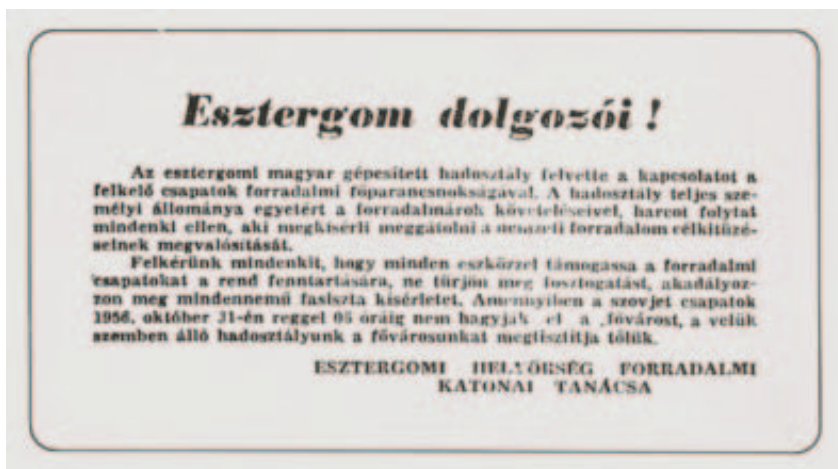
Esztergom dolgozói !

Az esztergomi magyar gépesített hadosztály felvette a kapcsolatot a felkelő csapatok forradalmi főparancsnokságával. A hadosztály teljes személyi állománya egyetért a forradalmárok követeléseivel, harcot folytat mindenki ellen, aki megkísérli meggátolni a nemzeti forradalom célkitűzéseinek megvalósítását.

Felkérünk mindenkit, hogy minden eszközzel támogassa a forradalmi csapatokat a rend fenntartására, ne tűrjön meg fosztogatást, akadályozzon meg mindennemű fasiszta kísérletet. Amennyiben a szovjet csapatok 1956. október 31-én reggel 05 óráig nem hagyják el a fővárost, a velük szemben álló hadosztályunk a fővárosunkat megtisztítja tőlük.

ESZTERGOMI HELYŐRSÉG FORRADALMI KATONAI TANÁCSA